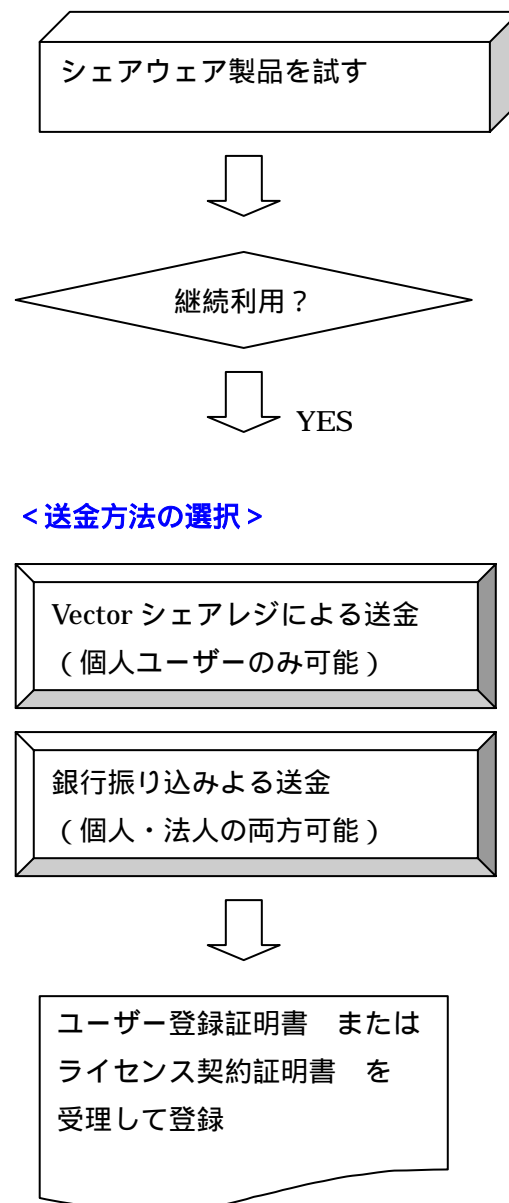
シェアウェア製品を試す

継続利用？

YES

＜送金方法の選択＞

Vector シェアレジによる送金
（個人ユーザーのみ可能）

銀行振り込みよる送金
（個人・法人の両方可能）

ユーザー登録証明書　または
ライセンス契約証明書　を
受理して登録